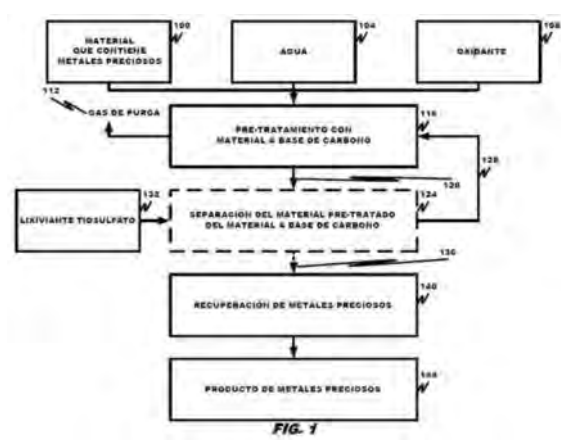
MATERIAL QUE CONTIENE METALES PRECIOSOS
100
AGUA
104
OXIDANTE
108
112
GAS DE PURGA
PRE-TRATAMIENTO CON MATERIAL A BASE DE CARBONO
116
128
120
LIXIVIANTE TIOSULFATO
132
SEPARACION DEL MATERIAL PRE-TRATADO DEL MATERIAL A BASE DE CARBONO
124
136
RECUPERACION DE METALES PRECIOSOS
140
PRODUCTO DE METALES PRECIOSOS
144
FIG. 1